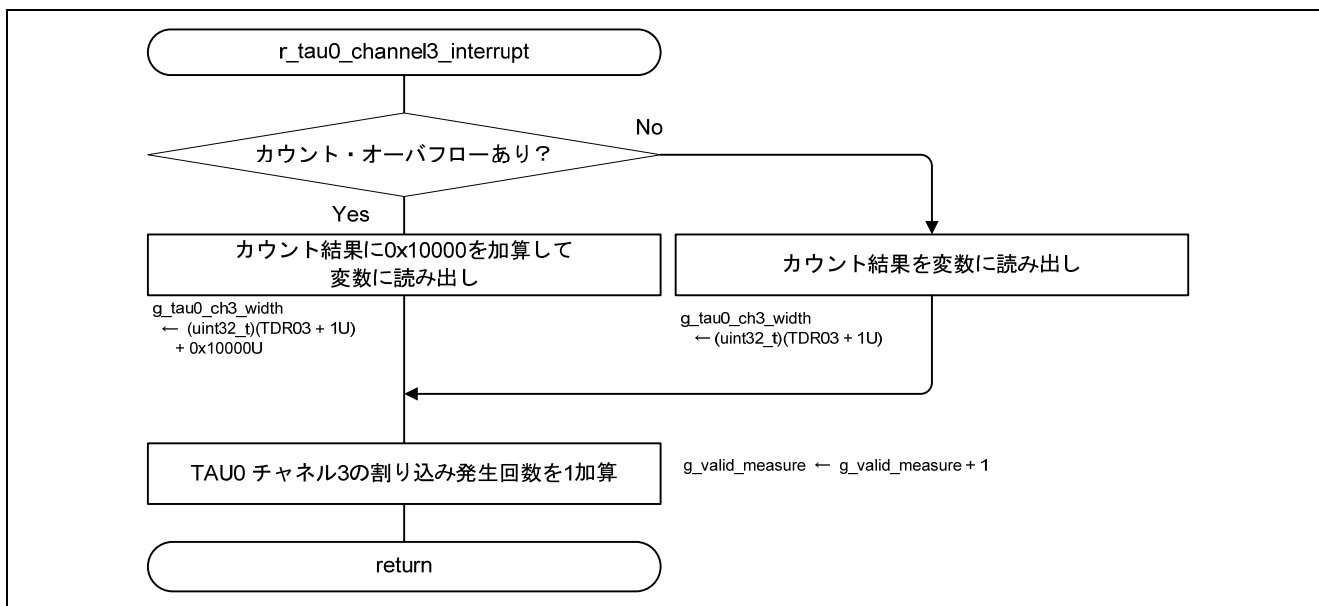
r_tau0_channel3_interrupt

カウント・オーバフローあり?

No

Yes

カウント結果に0x10000を加算して変数に読み出し

g_tau0_ch3_width ← (uint32_t)(TDR03 + 1U) + 0x10000U

カウント結果を変数に読み出し

g_tau0_ch3_width ← (uint32_t)(TDR03 + 1U)

TAU0 チャネル3の割り込み発生回数を1加算

g_valid_measure ← g_valid_measure + 1

return